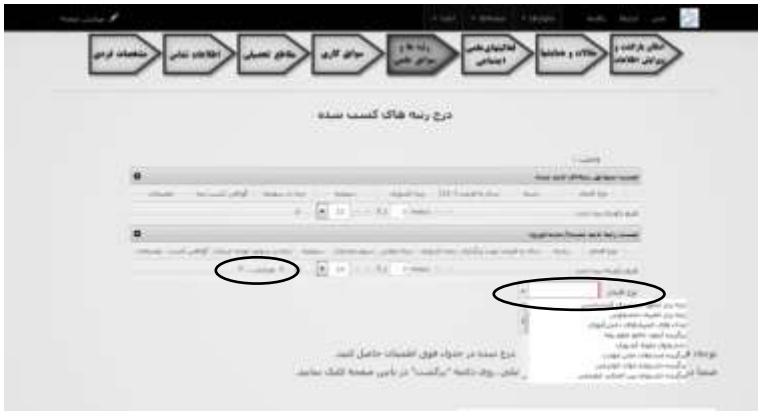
مشخصات فردی
اطلاعات تماس
مقاطع تحصیلی
سوابق کاری
رتبه ها و جوایز علمی
فعالیتهای علمی اجتماعی
مقالات و همایشها
اعلام بازنشد و ویرایش اطلاعات

درج رتبه های کسب شده

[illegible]

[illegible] درج شده در جدول فوق اطمینان حاصل کنید.
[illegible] روی دکمه "برگشت" در پایین صفحه کلیک نمایید.